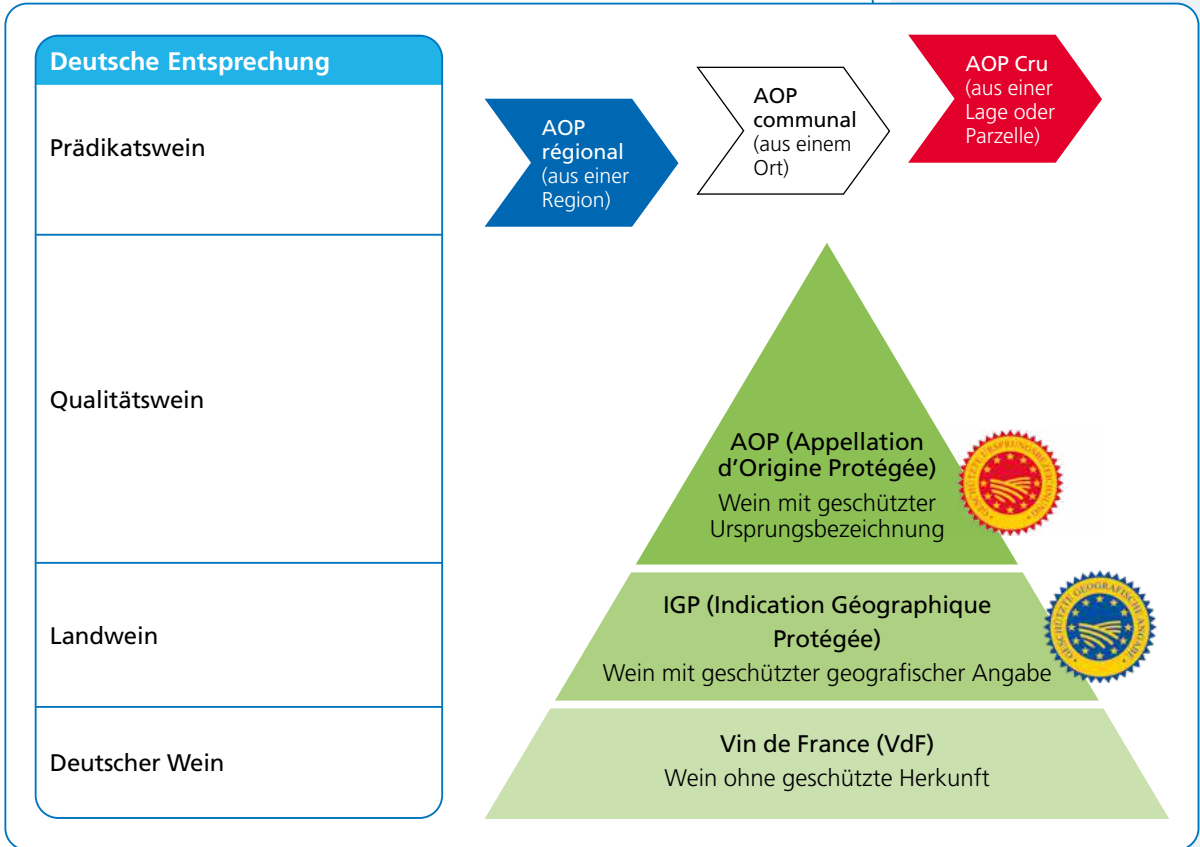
Deutsche Entsprechung

Prädikatswein

Qualitätswein

Landwein

Deutscher Wein

AOP régional (aus einer Region)

AOP communal (aus einem Ort)

AOP Cru (aus einer Lage oder Parzelle)

AOP (Appellation d'Origine Protégée)
Wein mit geschützter Ursprungsbezeichnung

GESCHÜTZTE URSPRUNGSBEZEICHNUNG

IGP (Indication Géographique Protégée)
Wein mit geschützter geografischer Angabe

GESCHÜTZTE GEOGRAFISCHE ANGABE

Vin de France (VdF)
Wein ohne geschützte Herkunft